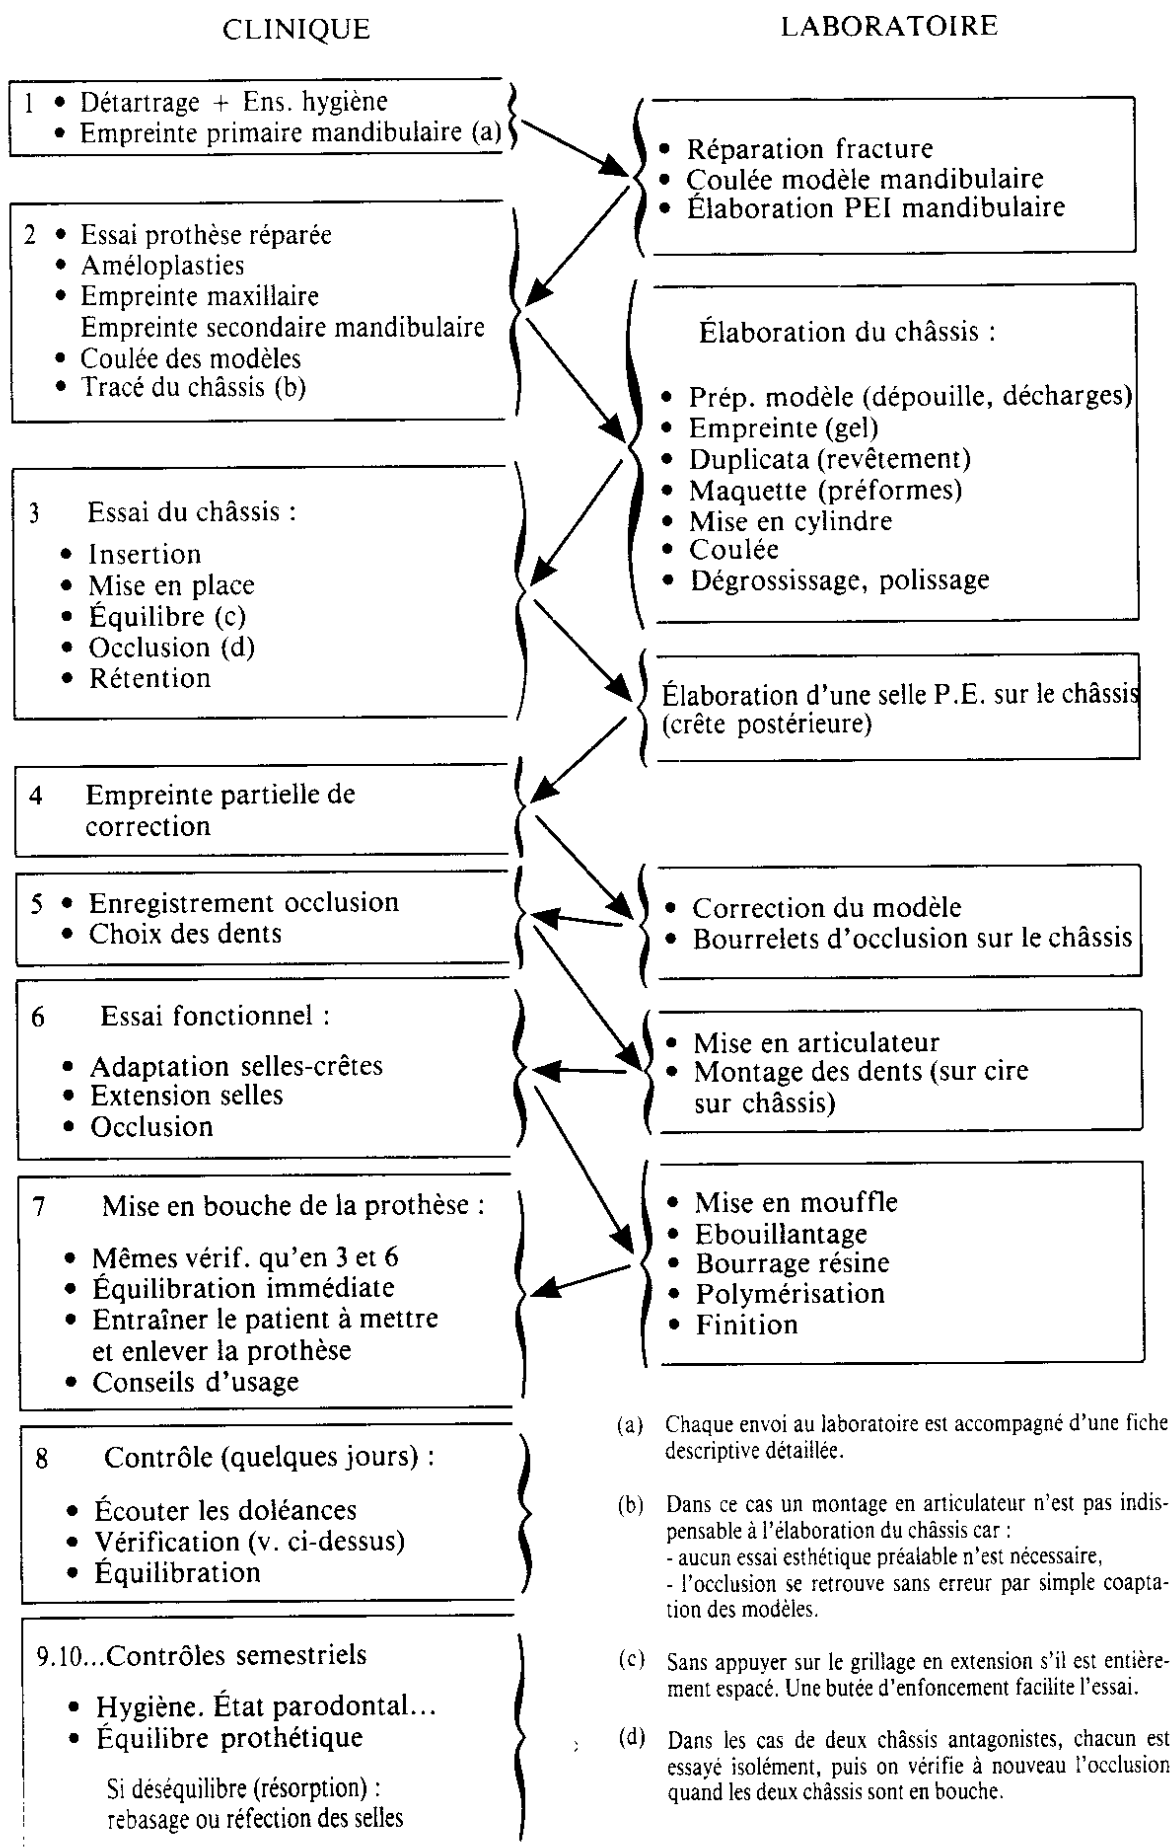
CLINIQUE

LABORATOIRE

1 • Détartrage + Ens. hygiène
• Empreinte primaire mandibulaire (a)

• Réparation fracture
• Coulée modèle mandibulaire
• Élaboration PEI mandibulaire

2 • Essai prothèse réparée
• Améloplasties
• Empreinte maxillaire
Empreinte secondaire mandibulaire
• Coulée des modèles
• Tracé du châssis (b)

Élaboration du châssis :

• Prép. modèle (dépouille, décharges)
• Empreinte (gel)
• Duplicata (revêtement)
• Maquette (préformes)
• Mise en cylindre
• Coulée
• Dégrossissage, polissage

3 Essai du châssis :
• Insertion
• Mise en place
• Équilibre (c)
• Occlusion (d)
• Rétention

Élaboration d'une selle P.E. sur le châssis (crête postérieure)

4 Empreinte partielle de correction

5 • Enregistrement occlusion
• Choix des dents

• Correction du modèle
• Bourrelets d'occlusion sur le châssis

6 Essai fonctionnel :
• Adaptation selles-crêtes
• Extension selles
• Occlusion

• Mise en articulateur
• Montage des dents (sur cire sur châssis)

7 Mise en bouche de la prothèse :
• Mêmes vérif. qu'en 3 et 6
• Équilibration immédiate
• Entraîner le patient à mettre et enlever la prothèse
• Conseils d'usage

• Mise en mouffle
• Ebouillantage
• Bourrage résine
• Polymérisation
• Finition

8 Contrôle (quelques jours) :
• Écouter les doléances
• Vérification (v. ci-dessus)
• Équilibration

9.10...Contrôles semestriels
• Hygiène. État parodontal...
• Équilibre prothétique
Si déséquilibre (résorption) : rebasage ou réfection des selles

(a) Chaque envoi au laboratoire est accompagné d'une fiche descriptive détaillée.

(b) Dans ce cas un montage en articulateur n'est pas indispensable à l'élaboration du châssis car :
- aucun essai esthétique préalable n'est nécessaire,
- l'occlusion se retrouve sans erreur par simple coaptation des modèles.

(c) Sans appuyer sur le grillage en extension s'il est entièrement espacé. Une butée d'enfoncement facilite l'essai.

(d) Dans les cas de deux châssis antagonistes, chacun est essayé isolément, puis on vérifie à nouveau l'occlusion quand les deux châssis sont en bouche.